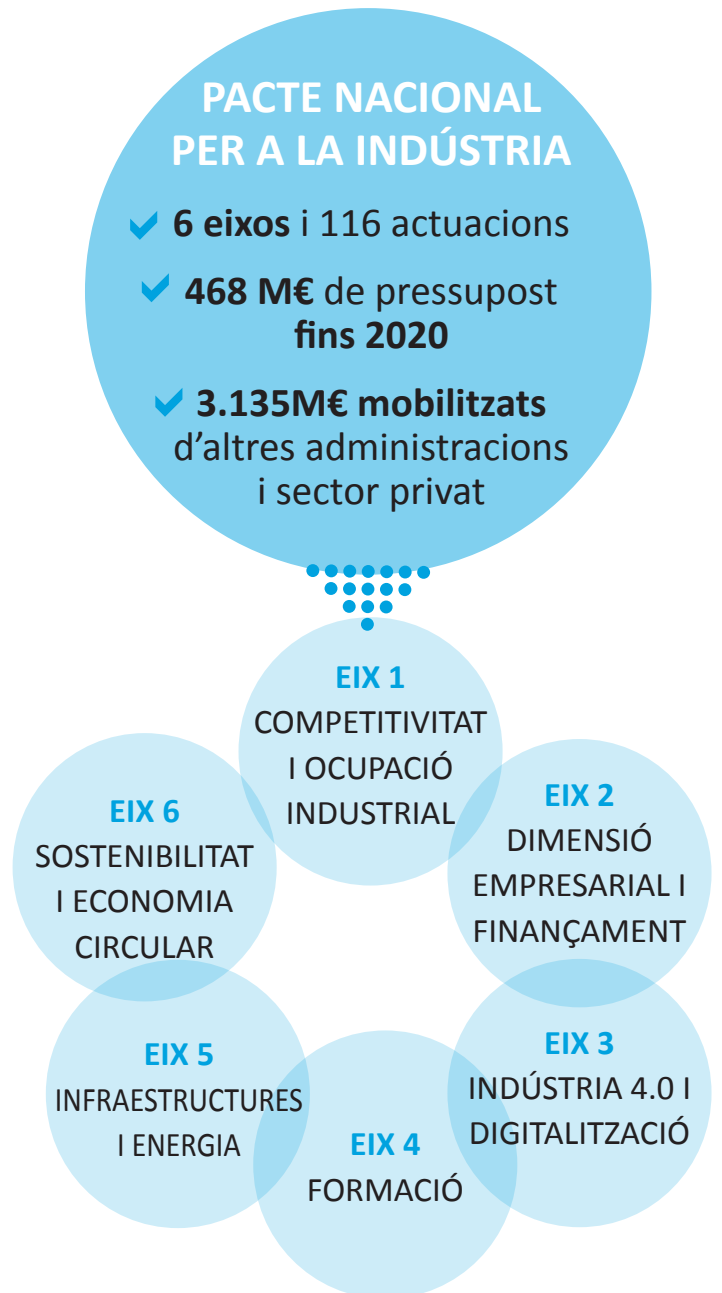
PACTE NACIONAL PER A LA INDÚSTRIA

6 eixos i 116 actuacions

468 M€ de pressupost fins 2020

3.135M€ mobilitzats d'altres administracions i sector privat

EIX 1
COMPETITIVITAT I OCUPACIÓ INDUSTRIAL

EIX 2
DIMENSIÓ EMPRESARIAL I FINANÇAMENT

EIX 3
INDÚSTRIA 4.0 I DIGITALITZACIÓ

EIX 4
FORMACIÓ

EIX 5
INFRAESTRUCTURES I ENERGIA

EIX 6
SOSTENIBILITAT I ECONOMIA CIRCULAR